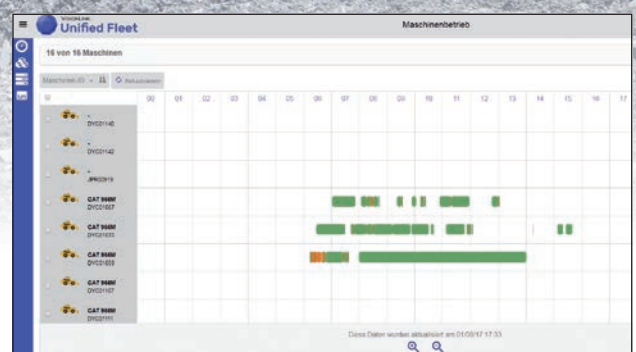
VisionLink
Unified Fleet

Maschinenbetrieb

16 von 16 Maschinen

Maschinen-ID
Aktualisieren

00 01 02 03 04 05 06 07 08 09 10 11 12 13 14 15 16 17

-
DYC01140

-
DYC01142

-
JPR02919

CAT 966M
DYC01557

CAT 966M
DYC01633

CAT 966M
DYC01553

CAT 966M
DYC01107

CAT 966M
DYC01111

Diese Daten wurden aktualisiert am 01/08/17 17:33